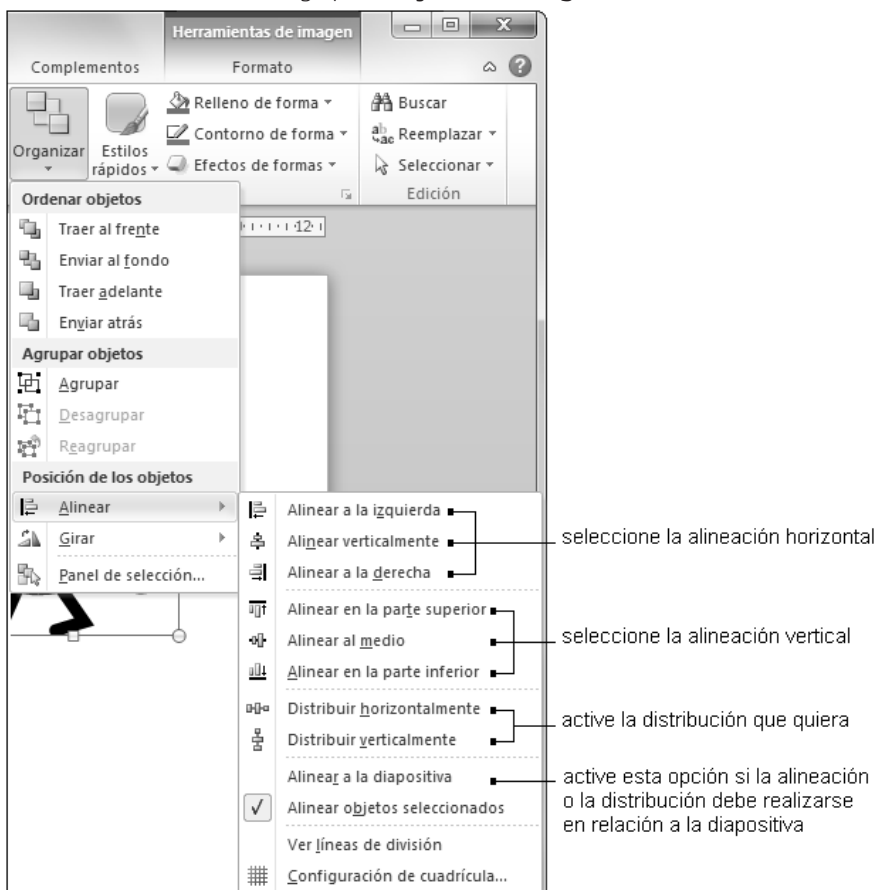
Herramientas de imagen

Complementos

Formato

Relleno de forma ▾

Contorno de forma ▾

Efectos de formas ▾

Buscar

Reemplazar ▾

Seleccionar ▾

Organizar

Estilos rápidos ▾

Edición

Ordenar objetos

Traer al frente

Enviar al fondo

Traer adelante

Enviar atrás

Agrupar objetos

Agrupar

Desagrupar

Reagrupar

Posición de los objetos

Alinear

Girar

Panel de selección...

Alinear a la izquierda

Alinear verticalmente

Alinear a la derecha

Alinear en la parte superior

Alinear al medio

Alinear en la parte inferior

Distribuir horizontalmente

Distribuir verticalmente

Alinear a la diapositiva

Alinear objetos seleccionados

Ver líneas de división

Configuración de cuadrícula...

seleccione la alineación horizontal

seleccione la alineación vertical

active la distribución que quiera

active esta opción si la alineación o la distribución debe realizarse en relación a la diapositiva